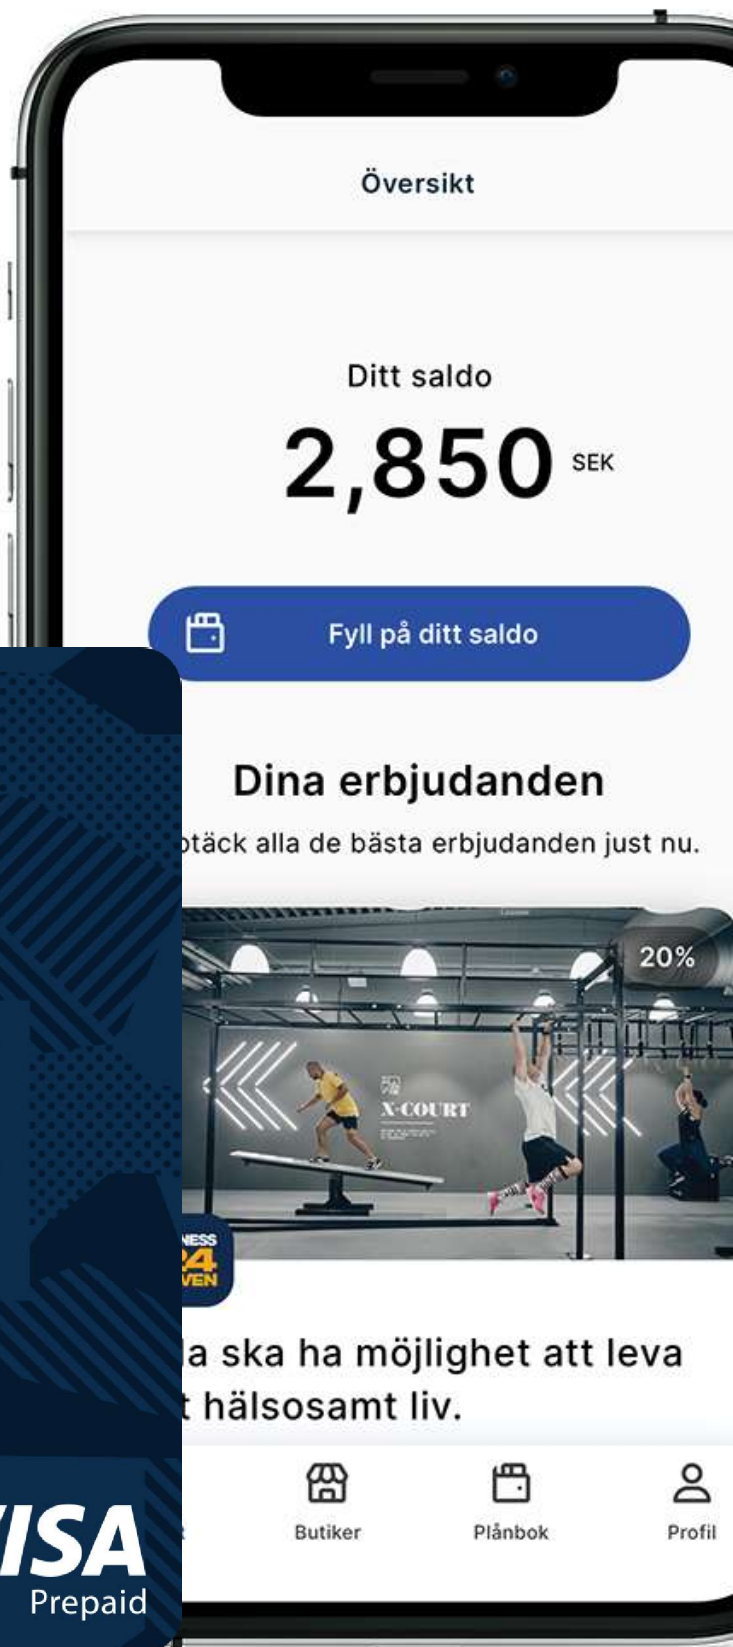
Översikt

Ditt saldo
2,850 SEK

Fyll på ditt saldo

Dina erbjudanden
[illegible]täck alla de bästa erbjudanden just nu.

20%

X-COURT

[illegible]NESS 24 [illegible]VEN

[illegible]a ska ha möjlighet att leva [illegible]t hälsosamt liv.

Butiker
Plånbok
Profil

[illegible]ISA
Prepaid